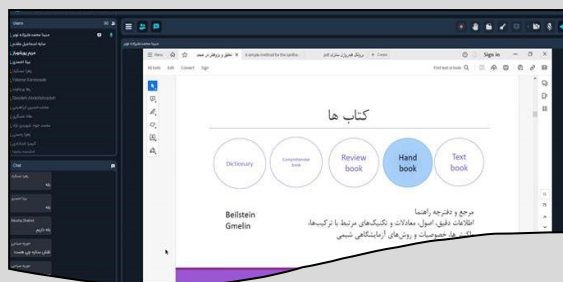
Users

سیده محمد علیزاده تهرانی

سایه اسماعیل مقدم

مریم پهلوانی

نیما حسینی

زهرا صداقت

Fatemeh Karimzade

زهرا کبیری

Zainab Abdolahzadeh

محمدحسین ابراهیمی

هانیه عسگری

محمد جواد کیومرث لوئی

زهرا یحیی

کیمیا کمالی

Chat

نها صداقت

بله

نیما حسینی

بله

Reeta Shehni

بله داریم

حورا ستایی

نقش منابع چی هست

حورا ستایی

Menu

منابع و روش ها در شیمی

A simple method for the synthe

روش تحقیق مدرن خرام

Create

Sign in

All tools Edit Convert Sign

Find text or tools

کتاب ها

Dictionary

Comprehensive book

Review book

Hand book

Text book

Beilstein
Gmelin

مرجع و دفترچه راهنما
اطلاعات دقیق، اصول، معادلات و تکنیک‌های مرتبط با ترکیب‌ها،
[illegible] ها، خصوصیات و روش‌های آزمایشگاهی شیمی